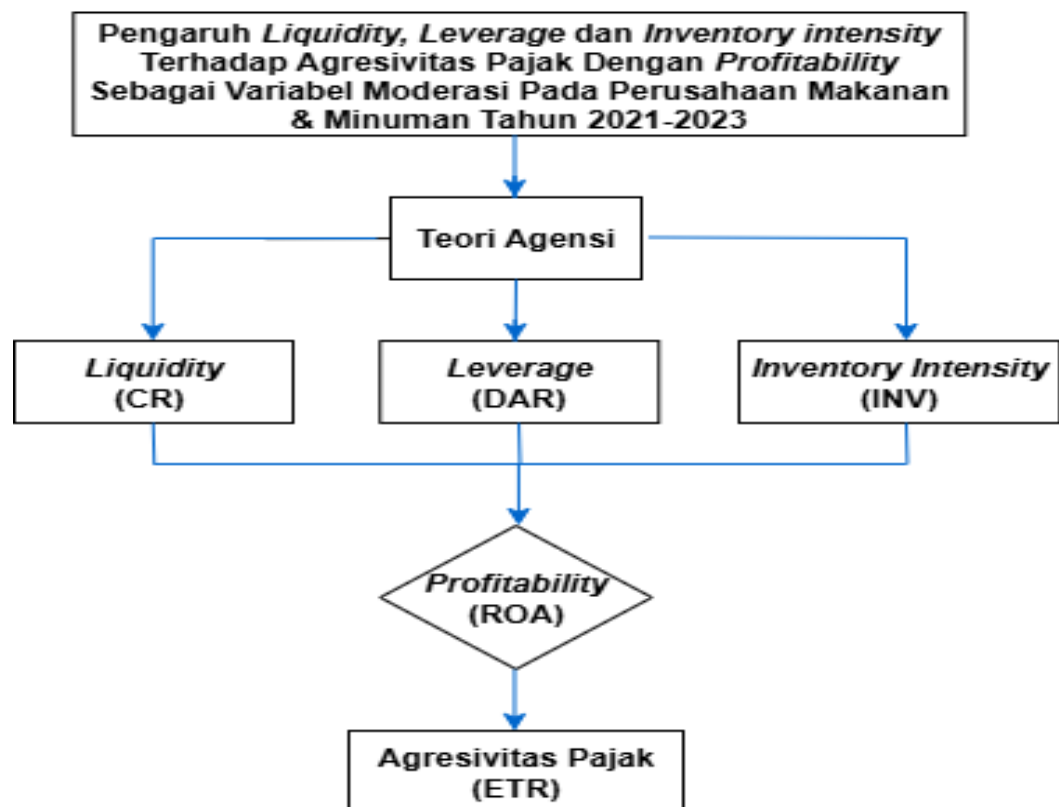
Pengaruh Liquidity, Leverage dan Inventory intensity Terhadap Agresivitas Pajak Dengan Profitability Sebagai Variabel Moderasi Pada Perusahaan Makanan & Minuman Tahun 2021-2023

Teori Agensi

Liquidity
(CR)

Leverage
(DAR)

Inventory Intensity
(INV)

Profitability
(ROA)

Agresivitas Pajak
(ETR)